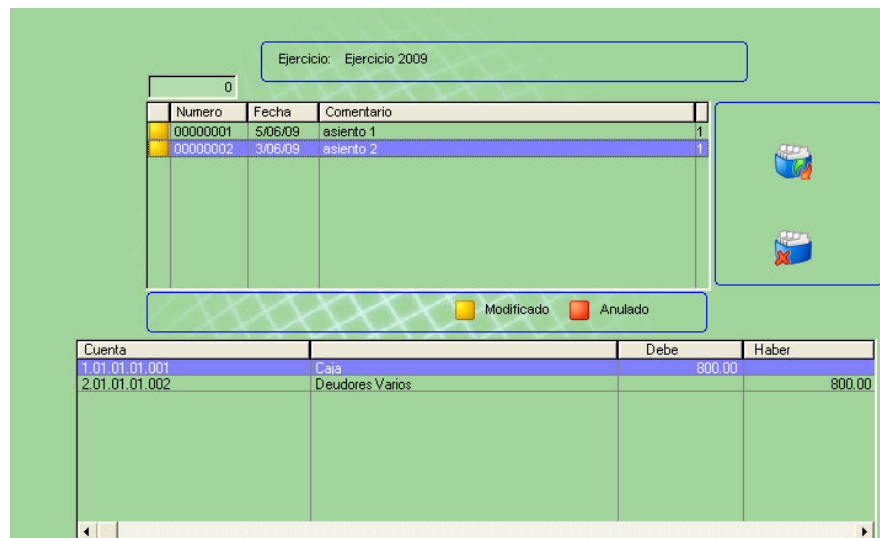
Ejercicio: Ejercicio 2009

0

| Numero | Fecha | Comentario | |
|---|---|---|---|
| 00000001 | 5/06/09 | asiento 1 | 1 |
| 00000002 | 3/06/09 | asiento 2 | 1 |

Modificado Anulado

| Cuenta | | Debe | Haber |
|---|---|---|---|
| 1.01.01.01.001 | Caja | 800.00 | |
| 2.01.01.01.002 | Deudores Varios | | 800.00 |